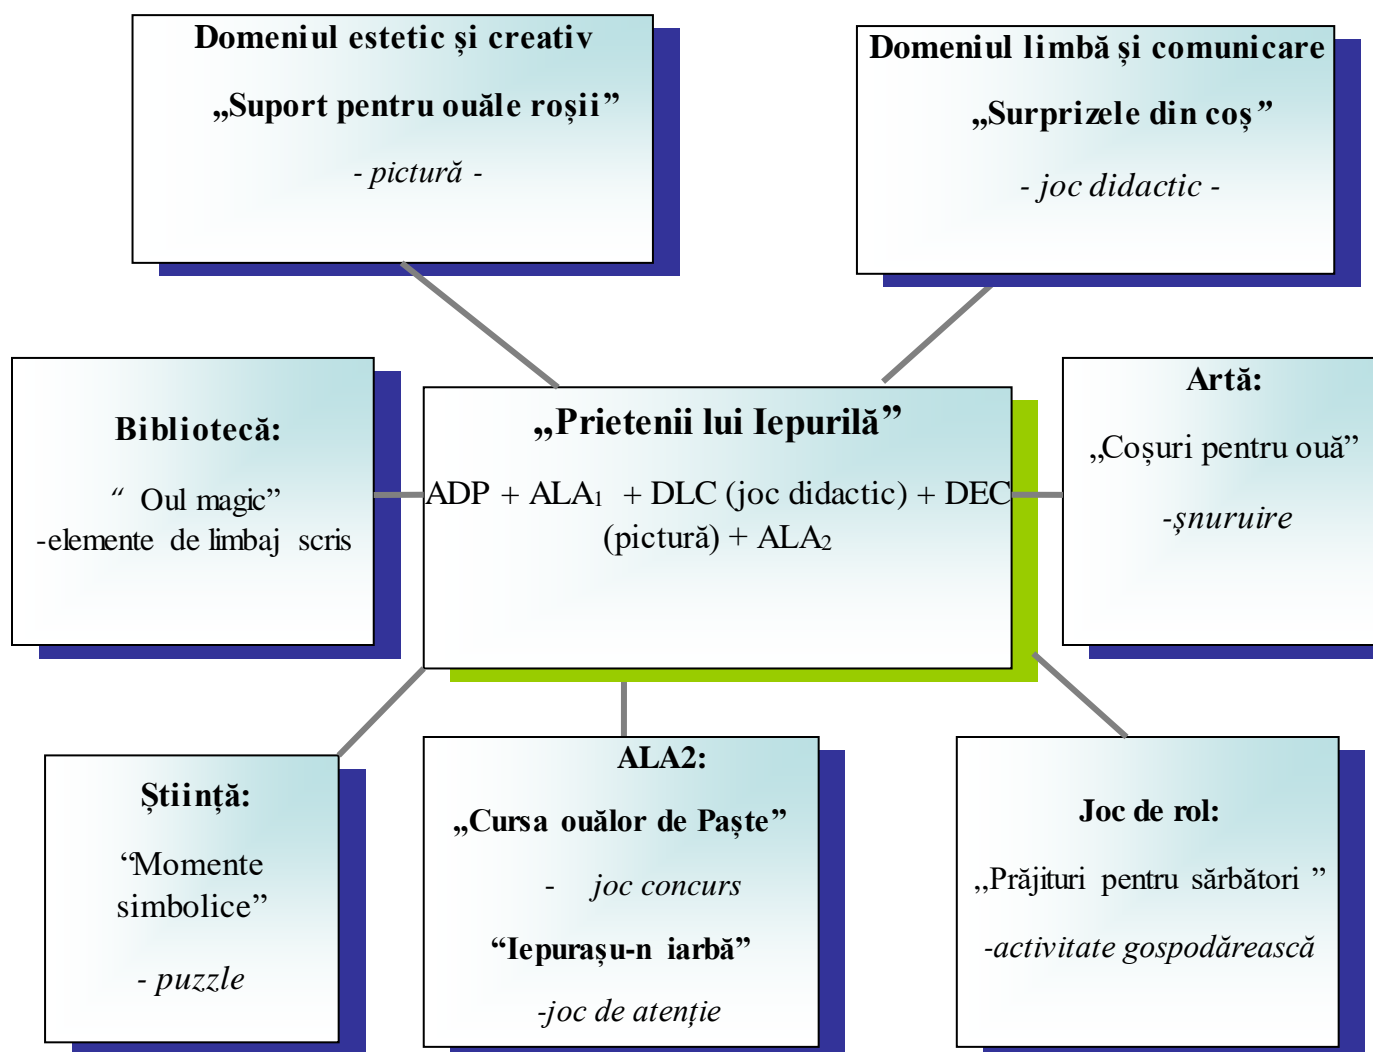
Domeniul estetic și creativ

„Suport pentru ouăle roșii”

- pictură -

Domeniul limbă și comunicare

„Surprizele din coș”

- joc didactic -

Bibliotecă:

“ Oul magic”
-elemente de limbaj scris

„Prietenii lui Iepurilă”

ADP + ALA$_1$ + DLC (joc didactic) + DEC (pictură) + ALA$_2$

Artă:

„Coșuri pentru ouă”

-șnuruire

Știință:

“Momente simbolice”

- puzzle

ALA2:

„Cursa ouălor de Paște”

- joc concurs

“Iepurașu-n iarbă”

-joc de atenție

Joc de rol:

„Prăjituri pentru sărbători ”

-activitate gospodărească